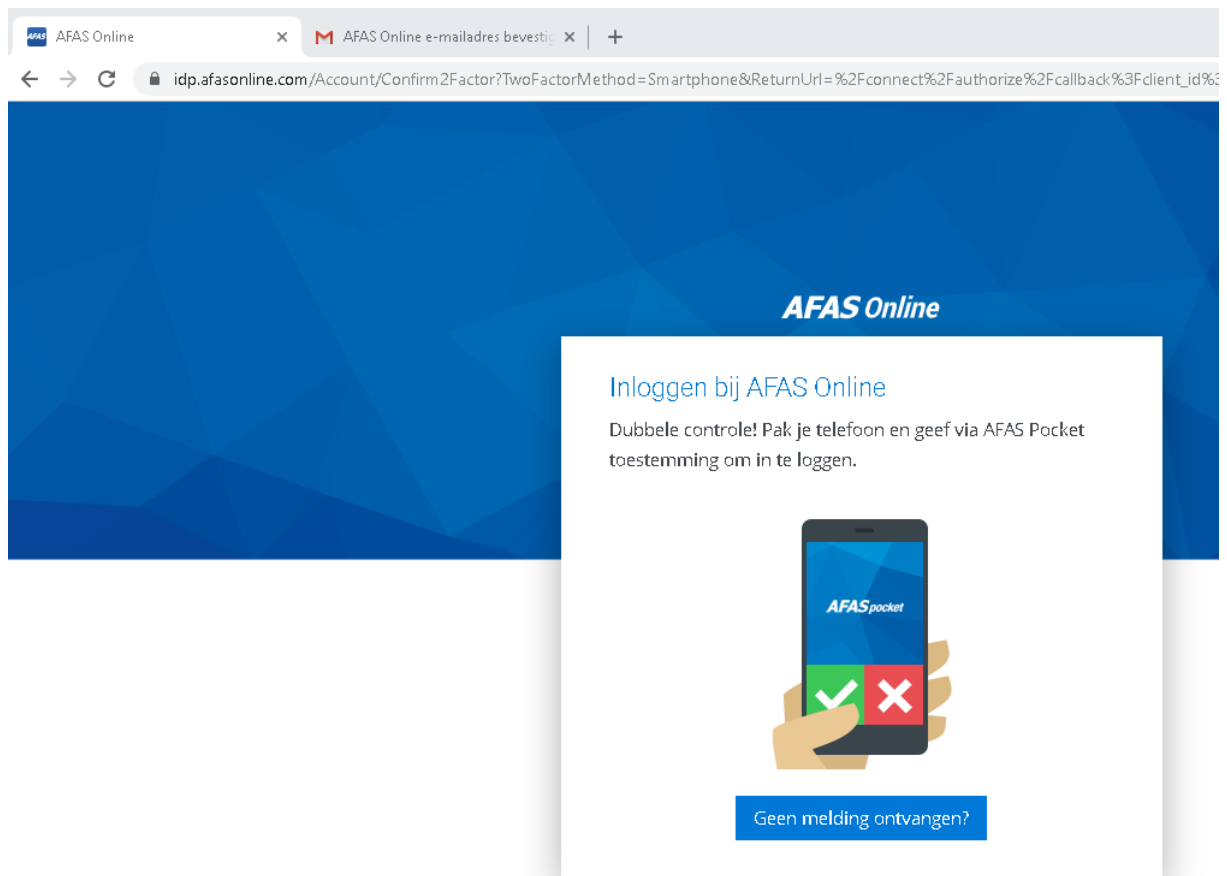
AFAS Online ×
AFAS Online e-mailadres bevestig ×
+
idp.afasonline.com/Account/Confirm2Factor?TwoFactorMethod=Smartphone&ReturnUrl=%2Fconnect%2Fauthorize%2Fcallback%3Fclient_id%3

AFAS Online

Inloggen bij AFAS Online

Dubbele controle! Pak je telefoon en geef via AFAS Pocket toestemming om in te loggen.

AFAS pocket

Geen melding ontvangen?